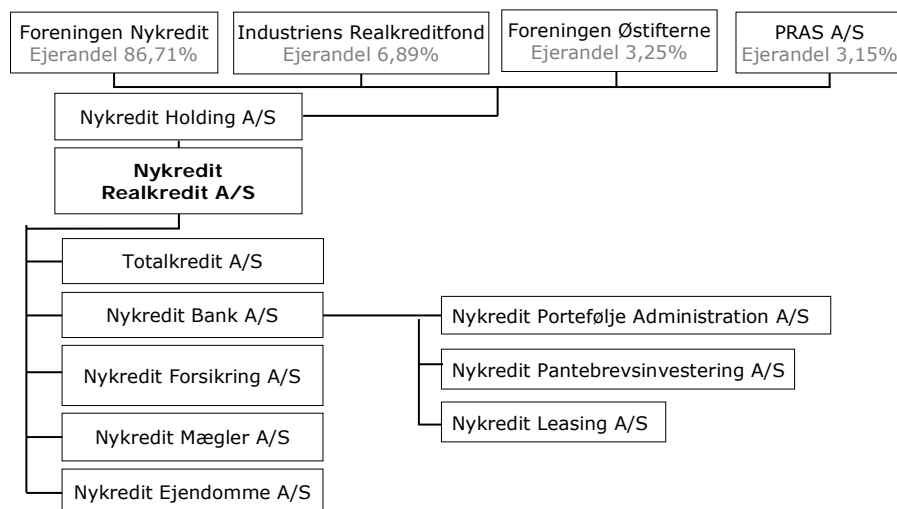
Foreningen Nykredit
Ejerandel 86,71%

Industriens Realkreditfond
Ejerandel 6,89%

Foreningen Østifterne
Ejerandel 3,25%

PRAS A/S
Ejerandel 3,15%

Nykredit Holding A/S

**Nykredit Realkredit A/S**

Totalkredit A/S

Nykredit Bank A/S

Nykredit Portefølje Administration A/S

Nykredit Pantebrevsinvestering A/S

Nykredit Leasing A/S

Nykredit Forsikring A/S

Nykredit Mægler A/S

Nykredit Ejendomme A/S